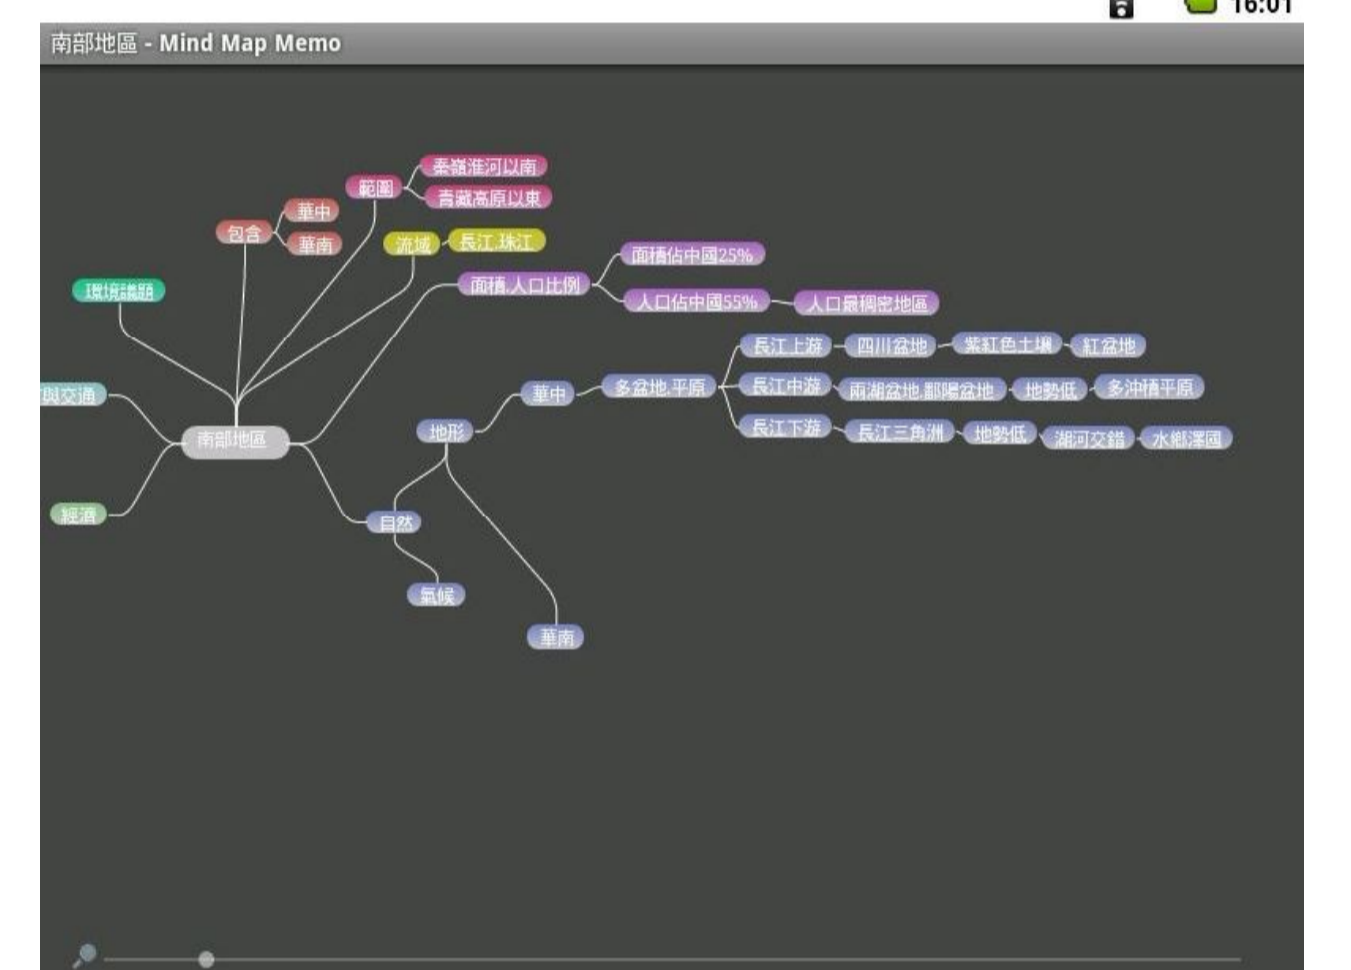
16:01

南部地區 - Mind Map Memo

範圍
秦嶺淮河以南
青藏高原以東
包含
華中
華南
流域
長江.珠江
環境議題
面積.人口比例
面積佔中國25%
人口佔中國55%
人口最稠密地區
長江上游
四川盆地
紫紅色土壤
紅盆地
與交通
華中
多盆地.平原
長江中游
兩湖盆地.鄱陽盆地
地勢低
多沖積平原
南部地區
地形
長江下游
長江三角洲
地勢低
湖河交錯
水鄉澤國
經濟
自然
氣候
華南